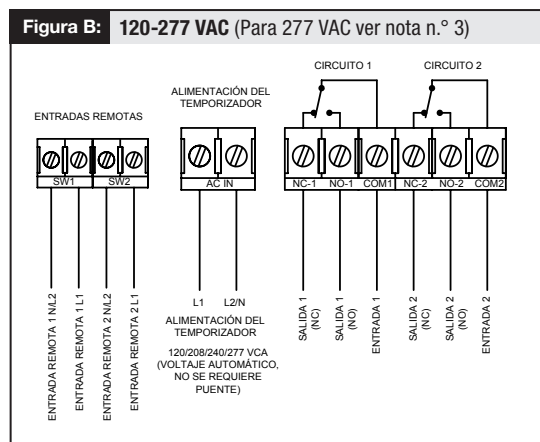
Figura B: **120-277 VAC** (Para 277 VAC ver nota n.° 3)

ALIMENTACIÓN DEL TEMPORIZADOR

CIRCUITO 1

CIRCUITO 2

ENTRADAS REMOTAS

SW1

SW2

AC IN

NC-1

NO-1

COM1

NC-2

NO-2

COM2

ENTRADA REMOTA 1 NL2

ENTRADA REMOTA 1 L1

ENTRADA REMOTA 2 NL2

ENTRADA REMOTA 2 L1

L1

L2/N

ALIMENTACIÓN DEL TEMPORIZADOR

120/208/240/277 VCA (VOLTAJE AUTOMÁTICO, NO SE REQUIERE PUENTE)

SALIDA 1 (NC)

SALIDA 1 (NO)

ENTRADA 1

SALIDA 2 (NC)

SALIDA 2 (NO)

ENTRADA 2